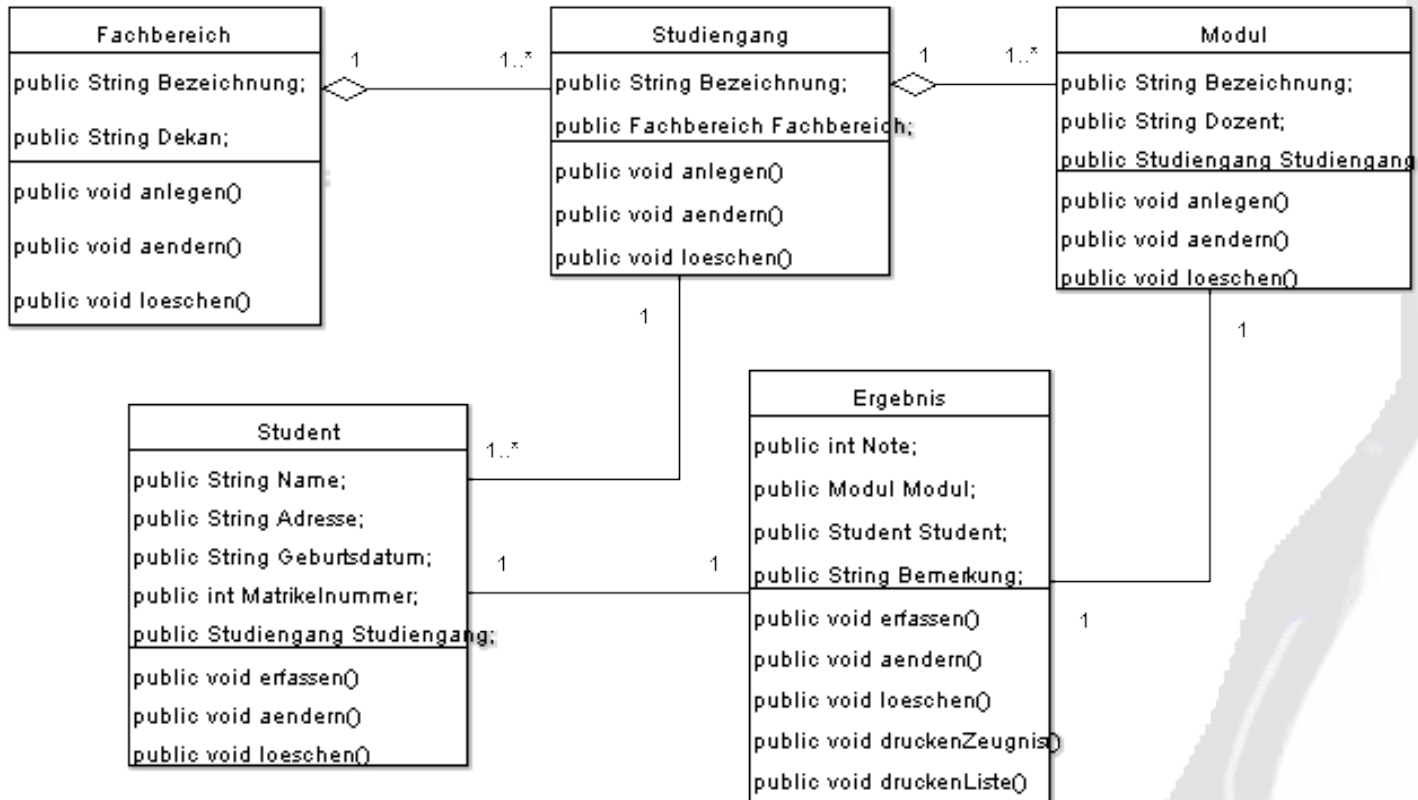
Fachbereich
public String Bezeichnung;
public String Dekan;
public void anlegen()
public void aendern()
public void loeschen()

1 1..*

Studiengang
public String Bezeichnung;
public Fachbereich Fachbereich;
public void anlegen()
public void aendern()
public void loeschen()

1 1..*

Modul
public String Bezeichnung;
public String Dozent;
public Studiengang Studiengang
public void anlegen()
public void aendern()
public void loeschen()

1

1

Ergebnis
public int Note;
public Modul Modul;
public Student Student;
public String Bemerkung;
public void erfassen()
public void aendern()
public void loeschen()
public void druckenZeugnis()
public void druckenListe()

Student
public String Name;
public String Adresse;
public String Geburtsdatum;
public int Matrikelnummer;
public Studiengang Studiengang;
public void erfassen()
public void aendern()
public void loeschen()

1..*

1 1

1